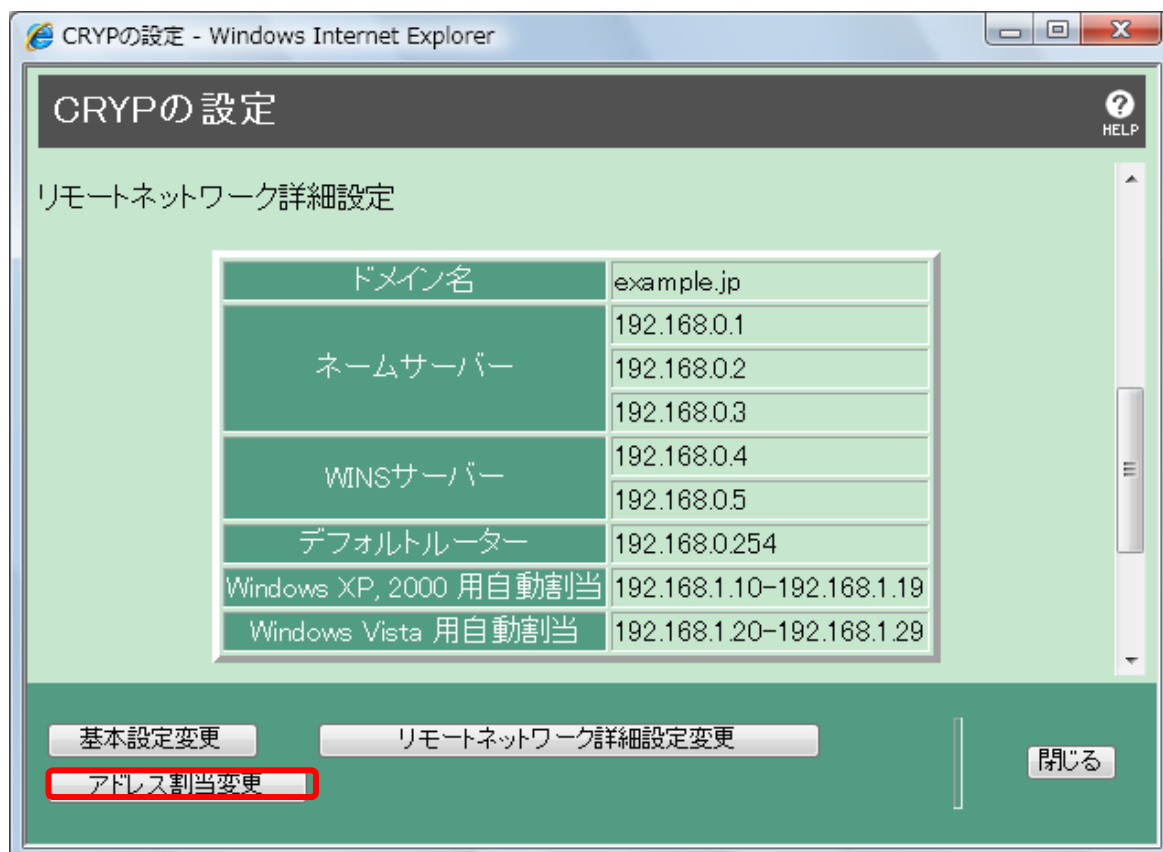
CRYPの設定 - Windows Internet Explorer

CRYPの設定

HELP

リモートネットワーク詳細設定

| ドメイン名 | example.jp |
|---|---|
| ネームサーバー | 192.168.0.1 |
| | 192.168.0.2 |
| | 192.168.0.3 |
| WINSサーバー | 192.168.0.4 |
| | 192.168.0.5 |
| デフォルトルーター | 192.168.0.254 |
| Windows XP, 2000 用自動割当 | 192.168.1.10-192.168.1.19 |
| Windows Vista 用自動割当 | 192.168.1.20-192.168.1.29 |

基本設定変更

リモートネットワーク詳細設定変更

アドレス割当変更

閉じる